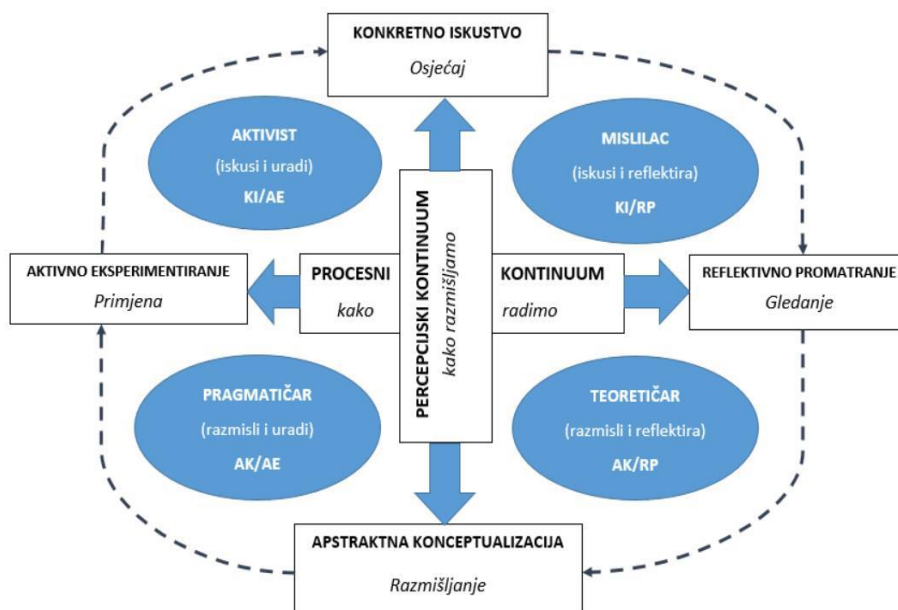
KONKRETNO ISKUSTVO
Osjećaj

AKTIVIST
(iskusi i uradi)
KI/AE

MISLILAC
(iskusi i reflektira)
KI/RP

AKTIVNO EKSPERIMENTIRANJE
Primjena

PROCESNI
kako

PERCEPCIJSKI KONTINUUM
kako razmišljamo

KONTINUUM
radimo

REFLEKTIVNO PROMATRANJE
Gledanje

PRAGMATIČAR
(razmisli i uradi)
AK/AE

TEORETIČAR
(razmisli i reflektira)
AK/RP

APSTRAKTNA KONCEPTUALIZACIJA
Razmišljanje